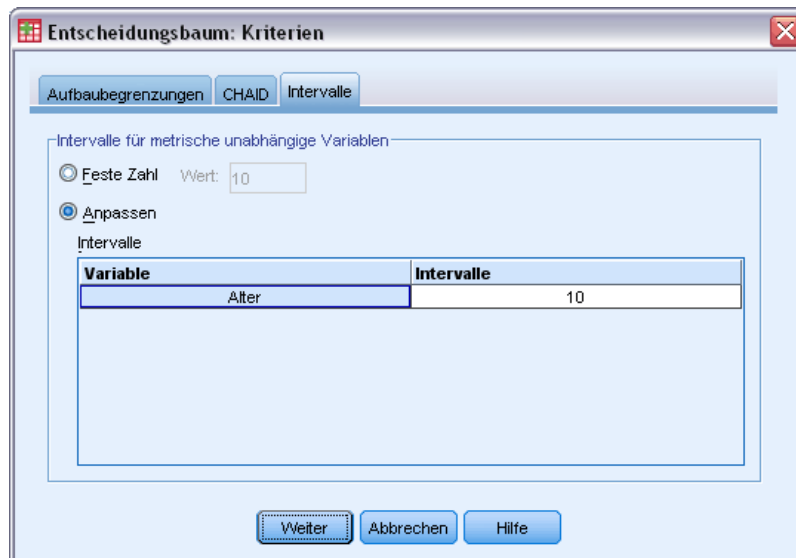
Entscheidungsbaum: Kriterien

Aufbaubegrenzungen CHAID Intervalle

Intervalle für metrische unabhängige Variablen

Feste Zahl Wert: 10

Anpassen

Intervalle

| Variable | Intervalle |
|---|---|
| Alter | 10 |

Weiter Abbrechen Hilfe